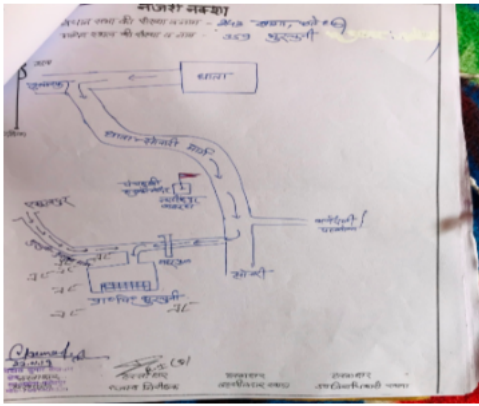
नजरी नक्शा
घटना स्थल की पीसा ... - ... ... ...
...स्थल की ... ... - ... ... कुरकी

उत्तर

थाना

कुरकी

हाजा - सीतामढ़ी मार्ग

पंचायती कुरकी
पंचायत

मध्य विद्यालय

एकवार

रास्ता

सोनी

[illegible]

आसिफ कुरकी

Chandra
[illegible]

नक्शा निर्माता

हस्ताक्षर
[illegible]

हस्ताक्षर
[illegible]